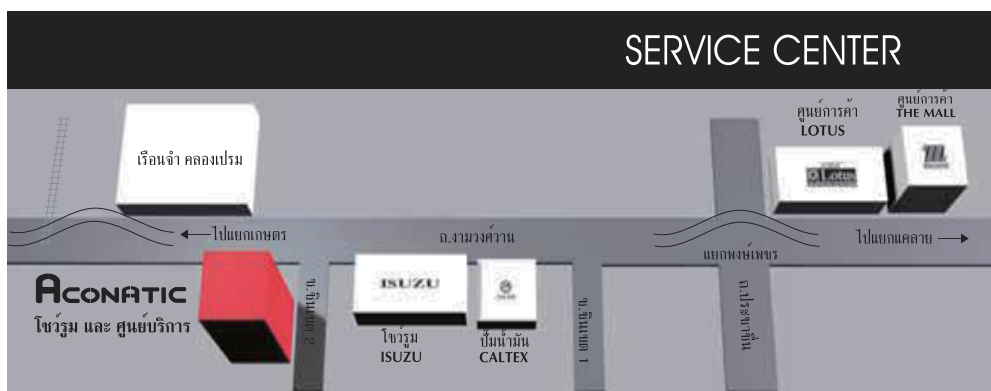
SERVICE CENTER

ศูนย์การค้า
LOTUS

ศูนย์การค้า
THE MALL

เรือนจำ คลองเปรม

← ไปแยกเกษตร

ถ.งามวงศ์วาน

แยกพงษ์เพชร

ไปแยกแคลาย →

ACONATIC
โชว์รูม และ ศูนย์บริการ

ถ.ชินเขต 2

ISUZU

โชว์รูม
ISUZU

ปั๊มน้ำมัน
CALTEX

ถ.ชินเขต 1

ถ.ประชาชื่น